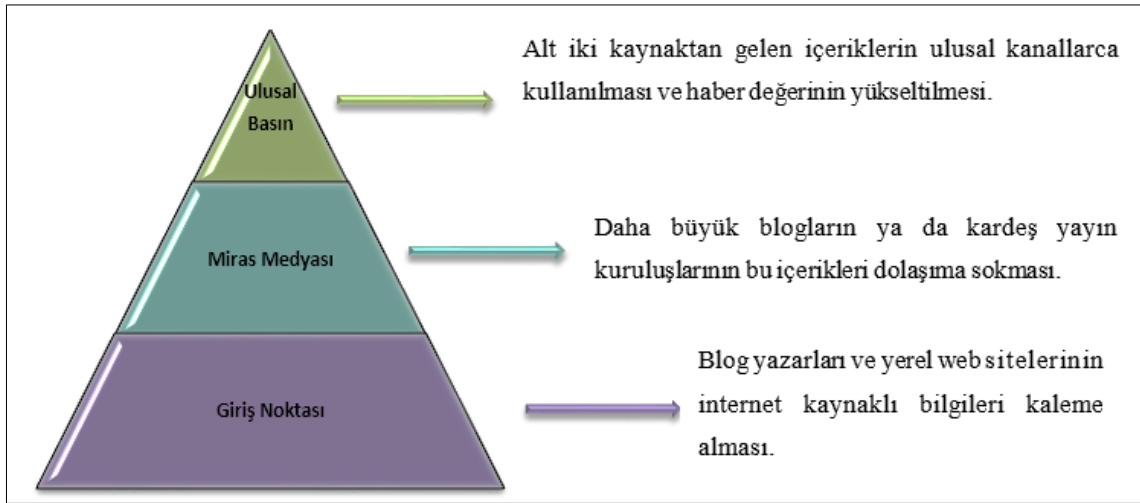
Ulusal Basın

Alt iki kaynaktan gelen içeriklerin ulusal kanallarca kullanılması ve haber değerinin yükseltilmesi.

Miras Medyası

Daha büyük blogların ya da kardeş yayın kuruluşlarının bu içerikleri dolaşıma sokması.

Giriş Noktası

Blog yazarları ve yerel web sitelerinin internet kaynaklı bilgileri kaleme alması.